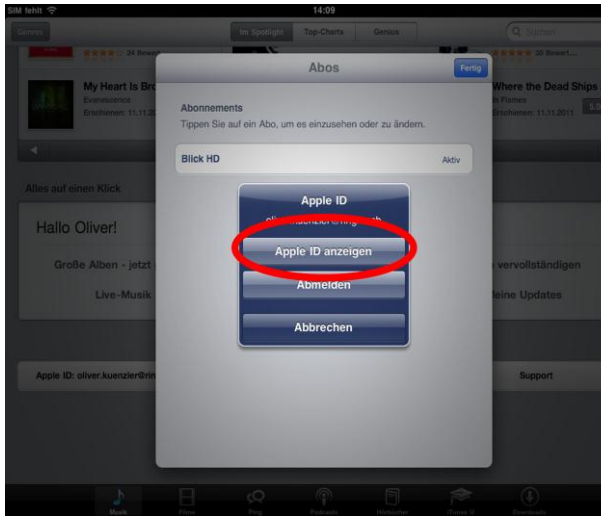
SIM fehlt
14:09
Genres
Im Spotlight
Top-Charts
Genius
Q Suchen
24 Bewert...
26 Bewert...
My Heart Is Bro
Evanescence
Erschienen: 11.11.2
Abos
Fertig
Where the Dead Ships
In Flames
Erschienen: 11.11.2011
Abonnements
Tippen Sie auf ein Abo, um es einzusehen oder zu ändern.
Blick HD
Aktiv
Alles auf einen Klick
Hallo Oliver!
Apple ID
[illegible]
Apple ID anzeigen
Abmelden
Abbrechen
Große Alben - jetzt
vervollständigen
Live-Musik
leine Updates
Apple ID: oliver.kuenzler@rin
Support
Musik
Filme
Ping
Podcasts
Hörbücher
iTunes U
Downloads